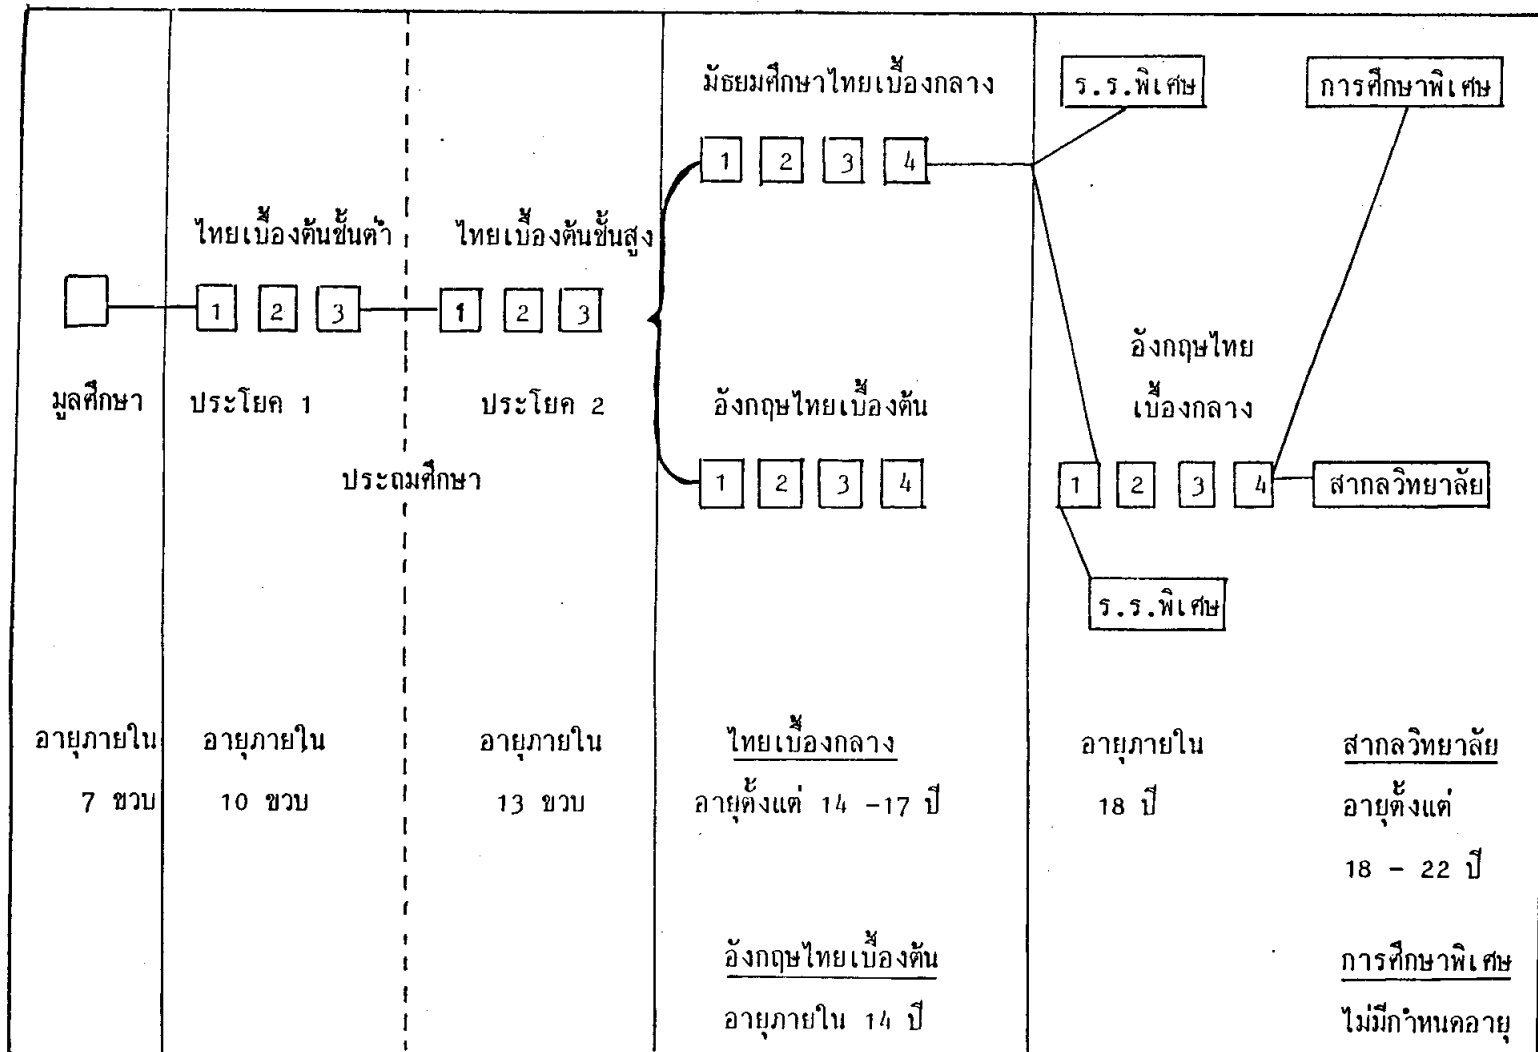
มัธยมศึกษาไทยเบื้องกลาง

ร.ร.พิเศษ

การศึกษาพิเศษ

1 2 3 4

ไทยเบื้องต้นชั้นต่ำ

ไทยเบื้องต้นชั้นสูง

1 2 3

1 2 3

อังกฤษไทย เบื้องกลาง

มูลศึกษา

ประโยค 1

ประโยค 2

อังกฤษไทยเบื้องต้น

ประถมศึกษา

1 2 3 4

1 2 3 4

สากลวิทยาลัย

ร.ร.พิเศษ

อายุภายใน 7 ขวบ

อายุภายใน 10 ขวบ

อายุภายใน 13 ขวบ

ไทยเบื้องกลาง
อายุตั้งแต่ 14 –17 ปี

อังกฤษไทยเบื้องต้น
อายุภายใน 14 ปี

อายุภายใน 18 ปี

สากลวิทยาลัย
อายุตั้งแต่ 18 – 22 ปี

การศึกษาพิเศษ
ไม่มีกำหนดอายุ